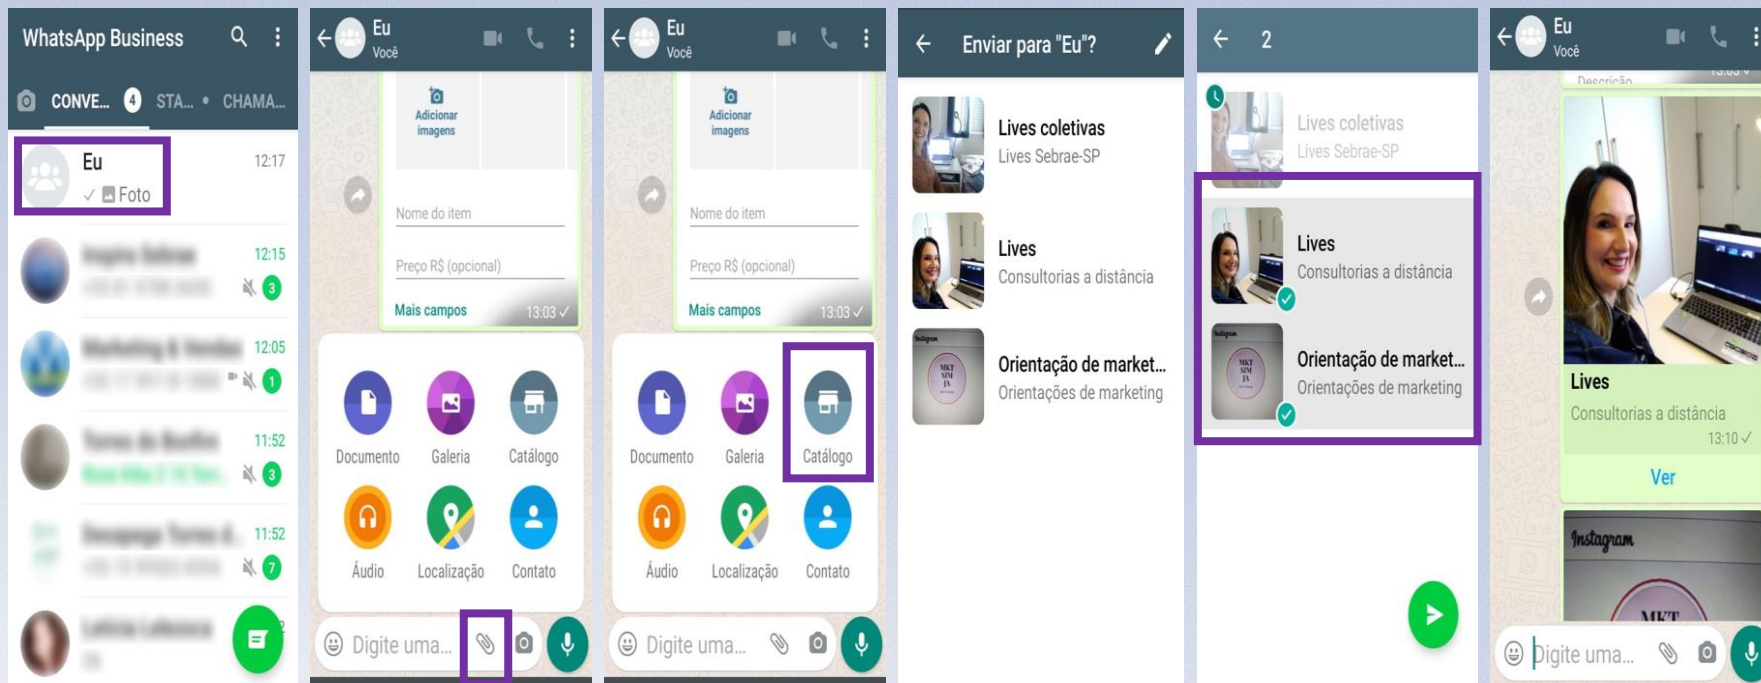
WhatsApp Business

CONVE... 4 STA... • CHAMA...

Eu
12:17
✓ Foto

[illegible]
12:15
3

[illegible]
12:05
1

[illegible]
11:52
3

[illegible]
11:52
7

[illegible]

Eu
Você

Adicionar imagens

Nome do item

Preço R$ (opcional)

Mais campos
13:03 ✓

Documento
Galeria
Catálogo
Áudio
Localização
Contato

Digite uma...

Eu
Você

Adicionar imagens

Nome do item

Preço R$ (opcional)

Mais campos
13:03 ✓

Documento
Galeria
Catálogo
Áudio
Localização
Contato

Digite uma...

Enviar para "Eu"?

Lives coletivas
Lives Sebrae-SP

Lives
Consultorias a distância

Orientação de market...
Orientações de marketing

2

Lives coletivas
Lives Sebrae-SP

Lives
Consultorias a distância

Orientação de market...
Orientações de marketing

Eu
Você

Descrição

Lives
Consultorias a distância
13:10 ✓

Ver

Instagram

MKT

Digite uma...